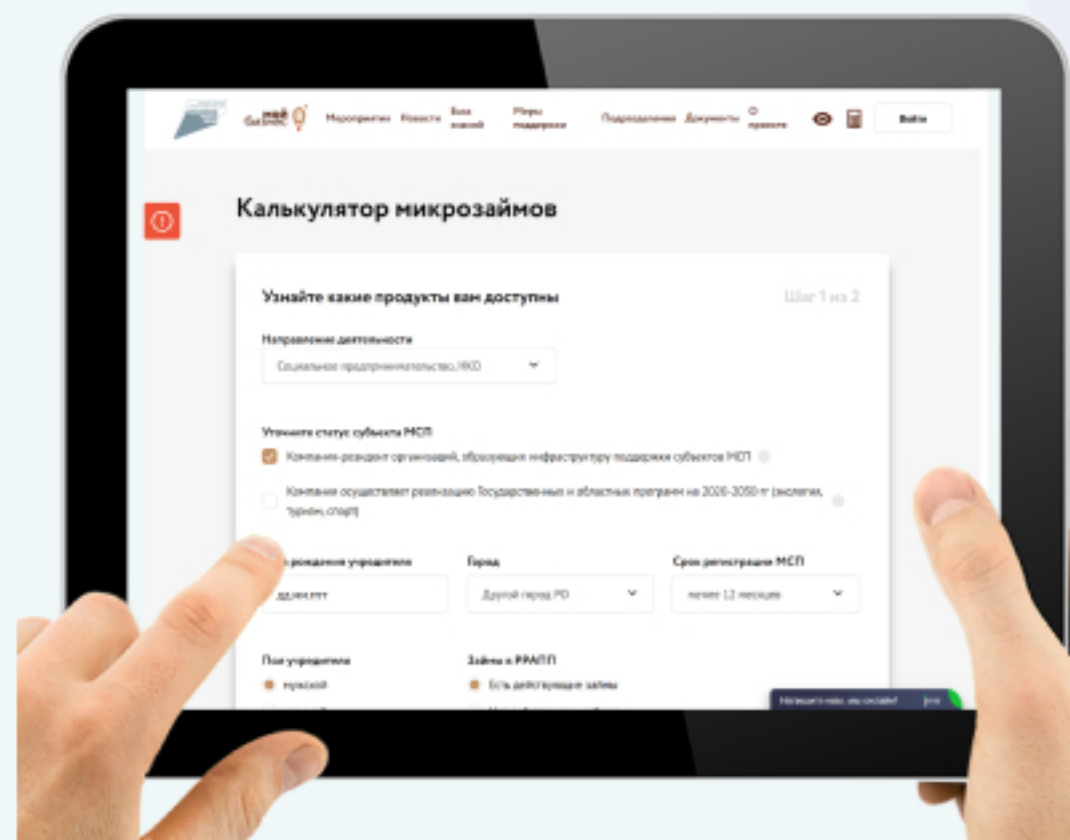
мой бизнес Мероприятия Новости База знаний Меры поддержки Подразделения Документы О проекте Войти

Калькулятор микрозаймов

Узнайте какие продукты вам доступны

Шаг 1 из 2

Направление деятельности

Социальное предпринимательство, НКО

Уточните статус субъекта МСП

Компания-резидент организаций, образующих инфраструктуру поддержки субъектов МСП

Компания осуществляет реализацию Государственных и областных программ на 2020-2050 гг (экология, туризм, спорт)

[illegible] рождения учредителя

дд.мм.гггг

Город

Другой город РО

Срок регистрации МСП

менее 12 месяцев

Пол учредителя

мужской

Займы в РРАПП

Есть действующие займы

Напишите нам, мы онлайн! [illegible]